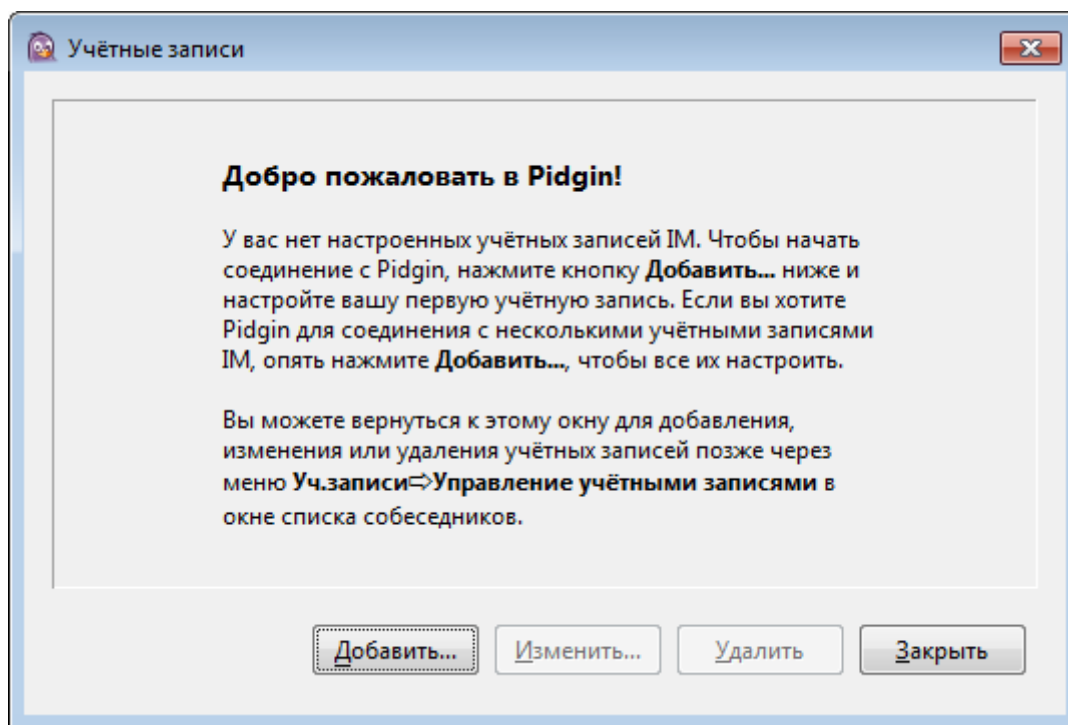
Учётные записи

Добро пожаловать в Pidgin!

У вас нет настроенных учётных записей IM. Чтобы начать соединение с Pidgin, нажмите кнопку Добавить... ниже и настройте вашу первую учётную запись. Если вы хотите Pidgin для соединения с несколькими учётными записями IM, опять нажмите Добавить..., чтобы все их настроить.

Вы можете вернуться к этому окну для добавления, изменения или удаления учётных записей позже через меню Уч.записи⇨Управление учётными записями в окне списка собеседников.

Добавить... Изменить... Удалить Закрыть